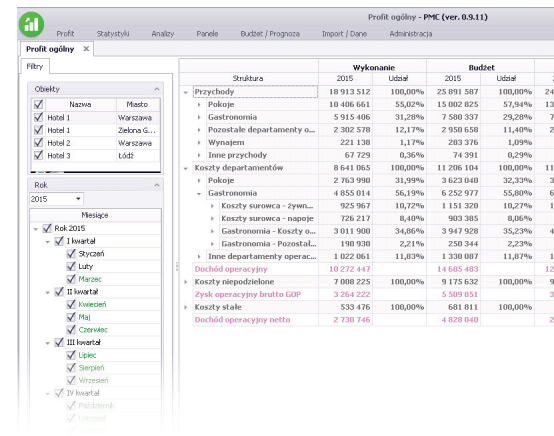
Profit ogólny - PMC (ver. 0.9.11)

Profit | Statystyki | Analizy | Panele | Budżet / Prognoza | Import / Dane | Administracja

Profit ogólny ✕

Filtry

Obiekty

| | Nazwa | Miasto |
|---|---|---|
| ✓ | Hotel 1 | Warszawa |
| ✓ | Hotel 1 | Zielona G... |
| ✓ | Hotel 2 | Warszawa |
| ✓ | Hotel 3 | Łódź |

Rok

2015

Miesiące

Rok 2015
I kwartał
Styczeń
Luty
Marzec
II kwartał
Kwiecień
Maj
Czerwiec
III kwartał
Lipiec
Sierpień
Wrzesień
IV kwartał
Październik
Listopad

| Struktura | Wykonanie 2015 | Wykonanie Udział | Budżet 2015 | Budżet Udział |
|---|---|---|---|---|
| Przychody | 18 913 512 | 100,00% | 25 891 587 | 100,00% |
| Pokoje | 10 406 661 | 55,02% | 15 002 825 | 57,94% |
| Gastronomia | 5 915 406 | 31,28% | 7 580 337 | 29,28% |
| Pozostałe departamenty o... | 2 302 578 | 12,17% | 2 950 658 | 11,40% |
| Wynajem | 221 138 | 1,17% | 283 376 | 1,09% |
| Inne przychody | 67 729 | 0,36% | 74 391 | 0,29% |
| Koszty departamentów | 8 641 065 | 100,00% | 11 206 104 | 100,00% |
| Pokoje | 2 763 990 | 31,99% | 3 623 040 | 32,33% |
| Gastronomia | 4 855 014 | 56,19% | 6 252 977 | 55,80% |
| Koszty surowca - żywn... | 925 967 | 10,72% | 1 151 320 | 10,27% |
| Koszty surowca - napoje | 726 217 | 8,40% | 903 385 | 8,06% |
| Gastronomia - Koszty o... | 3 011 900 | 34,86% | 3 947 928 | 35,23% |
| Gastronomia - Pozostał... | 190 930 | 2,21% | 250 344 | 2,23% |
| Inne departamenty operac... | 1 022 061 | 11,83% | 1 330 087 | 11,87% |
| Dochód operacyjny | 10 272 447 | | 14 685 483 | |
| Koszty niepodzielone | 7 008 225 | 100,00% | 9 175 632 | 100,00% |
| Zysk operacyjny brutto GOP | 3 264 222 | | 5 509 851 | |
| Koszty stałe | 533 476 | 100,00% | 681 811 | 100,00% |
| Dochód operacyjny netto | 2 730 746 | | 4 828 040 | |